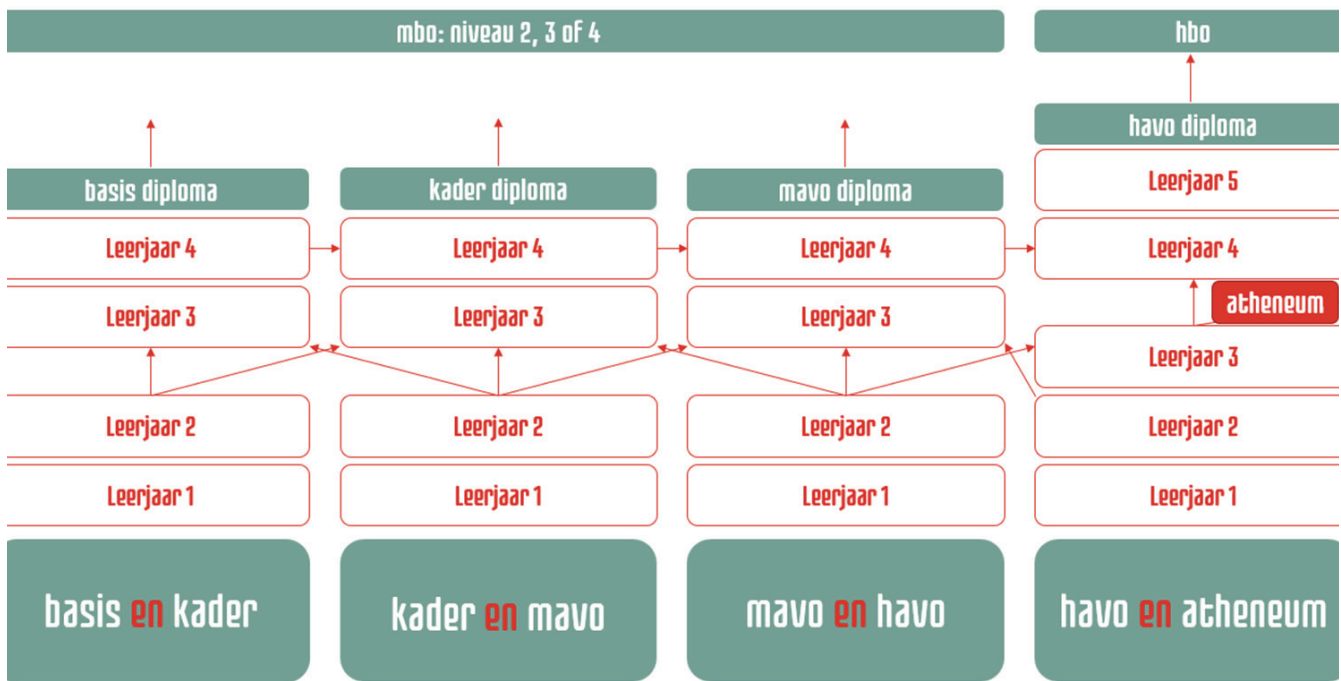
mbo: niveau 2, 3 of 4

hbo

havo diploma

basis diploma

kader diploma

mavo diploma

Leerjaar 5

Leerjaar 4

Leerjaar 4

Leerjaar 4

Leerjaar 4

atheneum

Leerjaar 3

Leerjaar 3

Leerjaar 3

Leerjaar 3

Leerjaar 2

Leerjaar 2

Leerjaar 2

Leerjaar 2

Leerjaar 1

Leerjaar 1

Leerjaar 1

Leerjaar 1

basis en kader

kader en mavo

mavo en havo

havo en atheneum